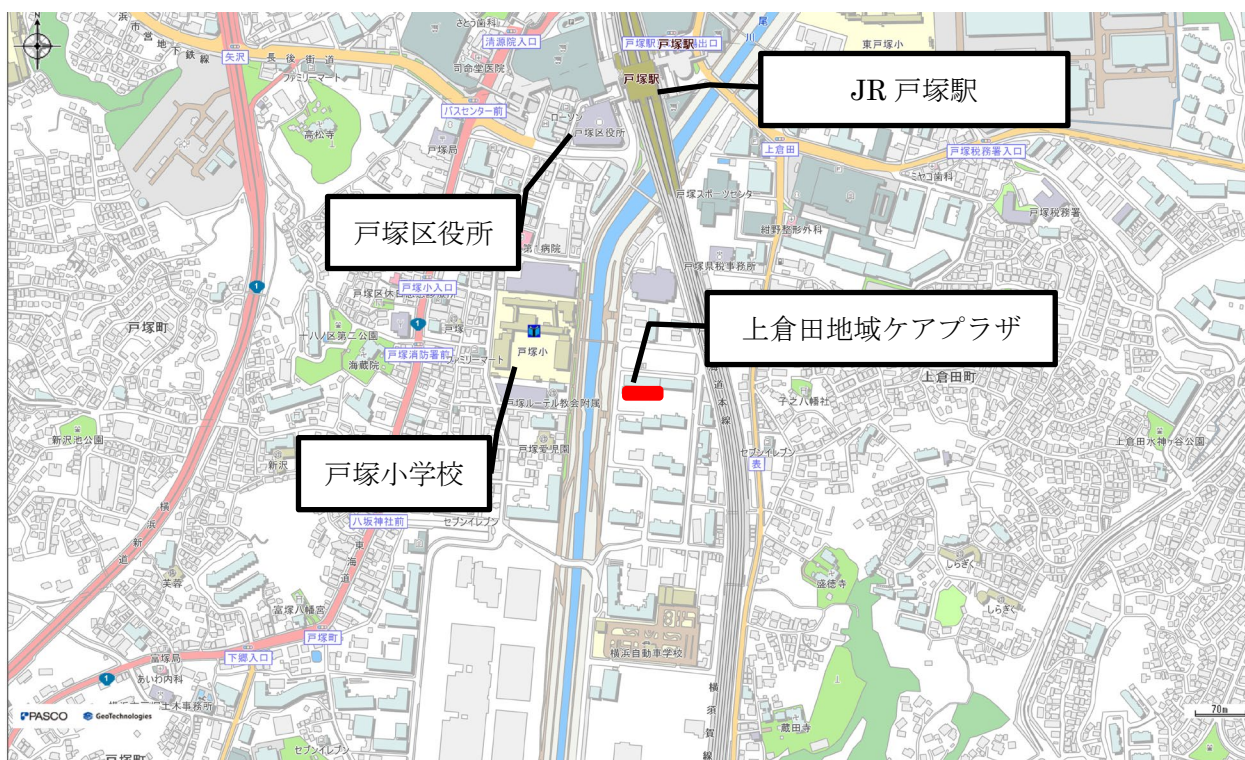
JR 戸塚駅

戸塚区役所

上倉田地域ケアプラザ

戸塚小学校

N
浜
市
営
地
下
鉄
線
矢沢
長後街道
ファミリーマート
高松寺
清源院入口
司命堂医院
バスセンター前
ローソン
戸塚区役所
戸塚局
戸塚駅 戸塚駅 出口
戸塚駅
東戸塚小
上倉田
戸塚税務署入口
戸塚スポーツセンタ
紺野整形外科
戸塚県税事務所
戸塚税務署
第一病院
戸塚区休日急患診療所
戸塚小入口
戸塚町
十八区第二公園
戸塚消防署前
ファミリーマート
戸塚小
海蔵院
戸塚ルーテル教会附属
戸塚愛児園
道本線
上倉田町
子之八幡社
セブンイレブン
上倉田水神ヶ谷公園
新沢池公園
新沢
八坂神社前
セブンイレブン
横
浜
新
道
東
海
道
芙蓉
富塚八幡宮
戸塚町
下郷入口
横浜自動車学校
盛徳寺
しらさぎ
しらさぎ
横
須
賀
線
富塚局
あいわ内科
土木事務所
蔵田寺
戸塚町
セブンイレブン
PASCO
GeoTechnologies
70m